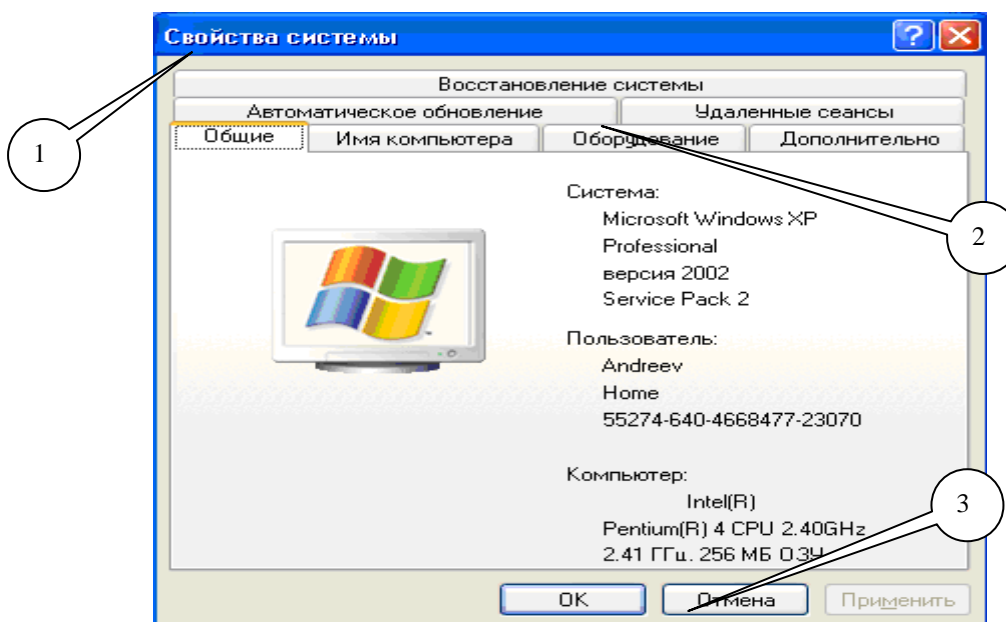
Свойства системы

1

Восстановление системы

Автоматическое обновление

Удаленные сеансы

Общие

Имя компьютера

Оборудование

Дополнительно

2

Система:
Microsoft Windows XP
Professional
версия 2002
Service Pack 2

Пользователь:
Andreev
Home
55274-640-4668477-23070

Компьютер:
Intel(R)
Pentium(R) 4 CPU 2.40GHz
2.41 ГГц, 256 МБ ОЗУ

3

OK

Отмена

Применить